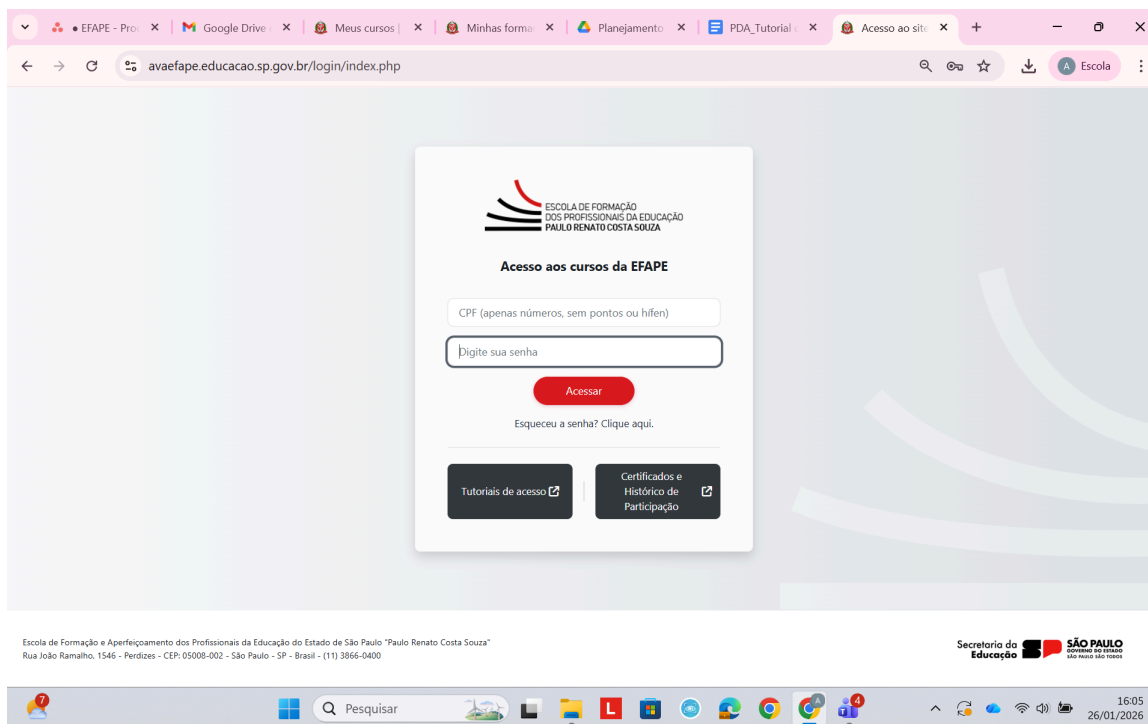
• EFAPE - Pro | Google Drive | Meus cursos | Minhas forma | Planejamento | PDA_Tutorial | Acesso ao site

avaefape.educacao.sp.gov.br/login/index.php

A Escola

ESCOLA DE FORMAÇÃO DOS PROFISSIONAIS DA EDUCAÇÃO PAULO RENATO COSTA SOUZA

Acesso aos cursos da EFAPE

CPF (apenas números, sem pontos ou hífen)

Digite sua senha

Acessar

Esqueceu a senha? Clique aqui.

Tutoriais de acesso

Certificados e Histórico de Participação

Escola de Formação e Aperfeiçoamento dos Profissionais da Educação do Estado de São Paulo "Paulo Renato Costa Souza"
Rua João Ramalho, 1546 - Perdizes - CEP: 05008-002 - São Paulo - SP - Brasil - (11) 3866-0400

Secretaria da Educação SÃO PAULO GOVERNO DO ESTADO SÃO PAULO SÃO TODOS

7

Pesquisar

4

16:05
26/01/2026